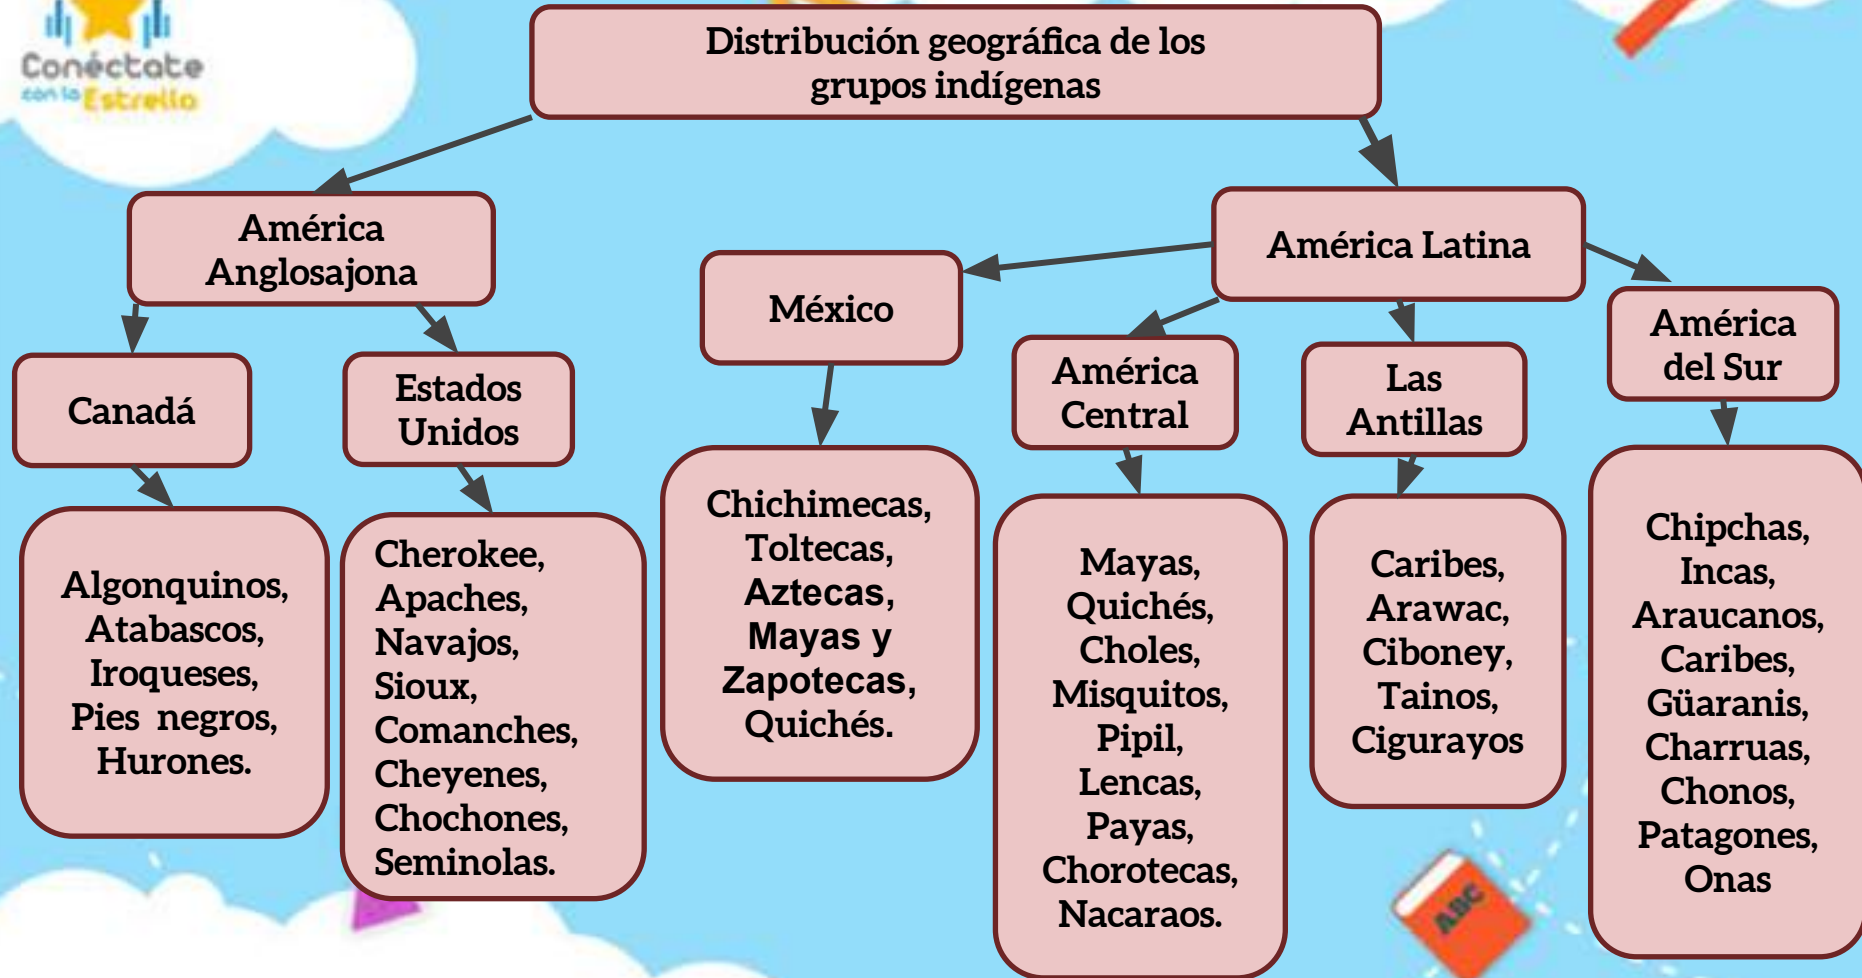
Conéctate con la Estrella

Distribución geográfica de los grupos indígenas

América Anglosajona

América Latina

Canadá

Estados Unidos

México

América Central

Las Antillas

América del Sur

Algonquinos, Atabascos, Iroqueses, Pies negros, Hurones.

Cherokee, Apaches, Navajos, Sioux, Comanches, Cheyenes, Chochones, Seminolas.

Chichimecas, Toltecas, Aztecas, Mayas y Zapotecas, Quichés.

Mayas, Quichés, Choles, Misquitos, Pipil, Lencas, Payas, Chorotecas, Nacaraos.

Caribes, Arawac, Ciboney, Tainos, Cigurayos

Chipchas, Incas, Araucanos, Caribes, Güaranis, Charruas, Chonos, Patagones, Onas

ABC